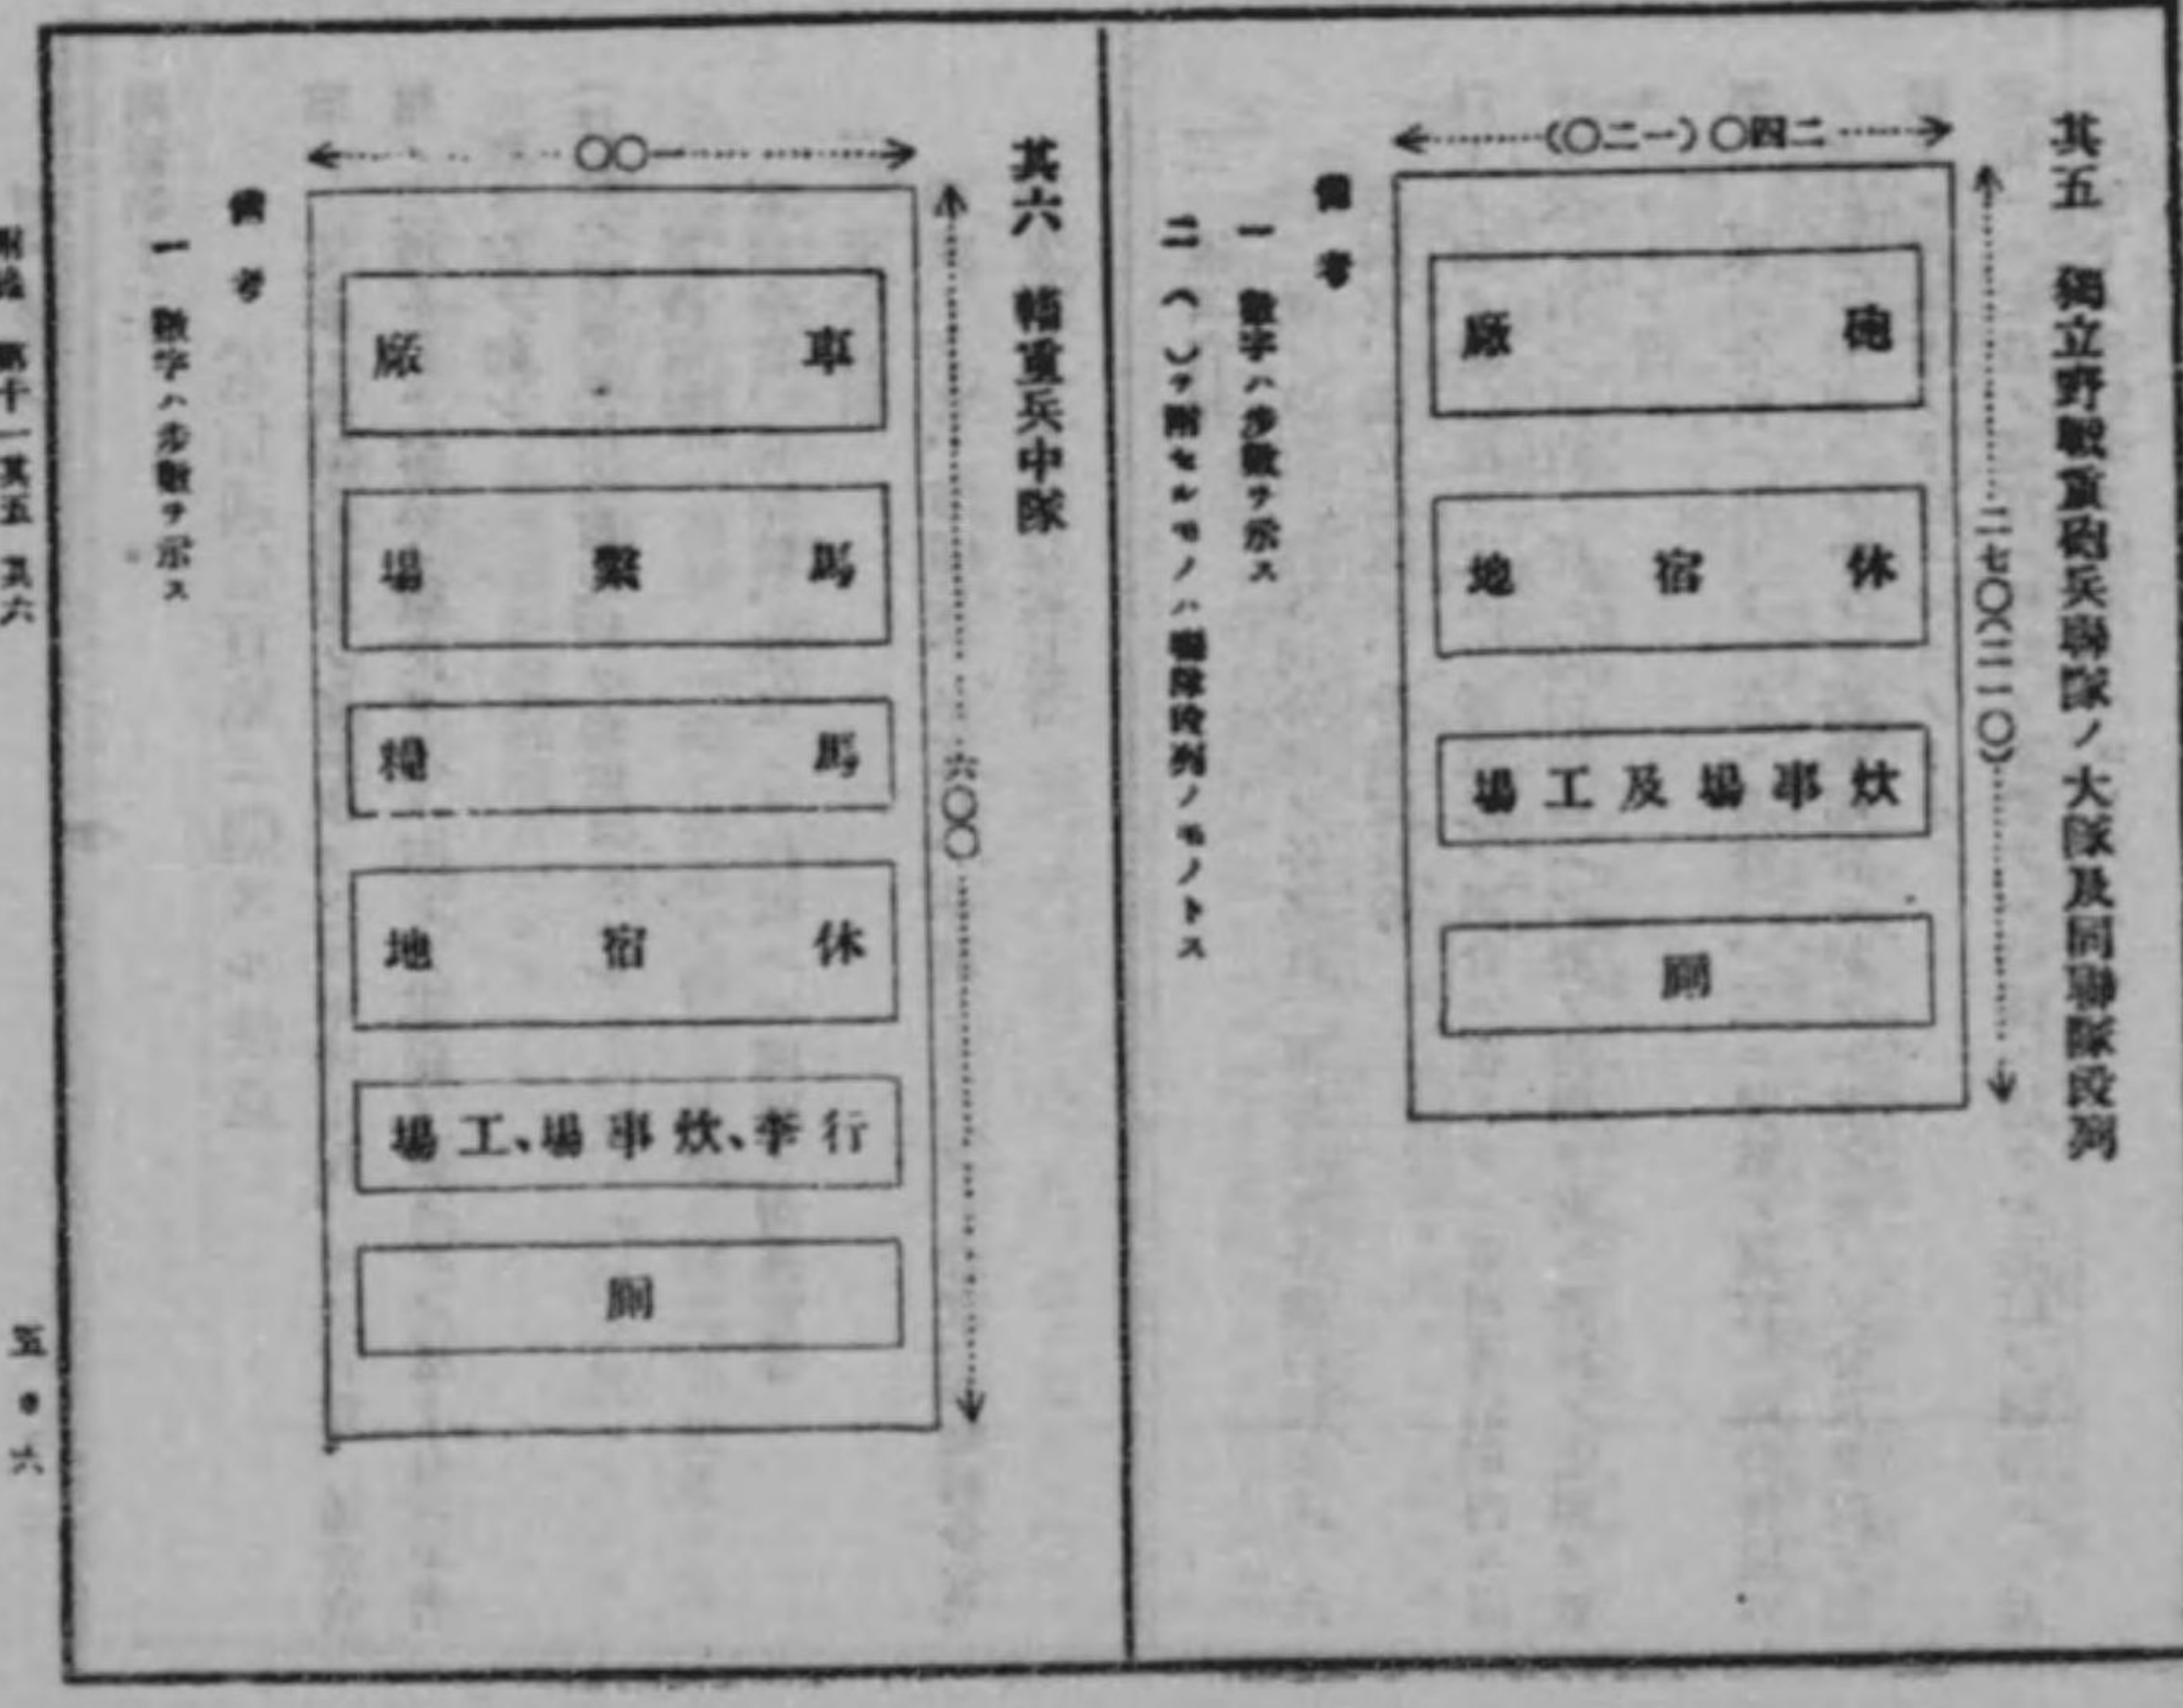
其五　獨立野戰重砲兵聯隊ノ大隊及同聯隊段列

二四〇（一二〇）

二七〇（二一〇）

| 砲　　　廠 |
|---|
| 休　宿　地 |
| 炊事場及工場 |
| 厠 |

備考

一　數字ハ步數ヲ示ス

二　（　）ヲ附セルモノハ聯隊段列ノモノトス

其六　輜重兵中隊

一〇〇

六〇〇

| 車　　　廠 |
|---|
| 馬　繫　場 |
| 馬　　　糧 |
| 休　宿　地 |
| 行李、炊事場、工場 |
| 厠 |

備考

一　數字ハ步數ヲ示ス

附錄　第十一其五　其六

五〇六